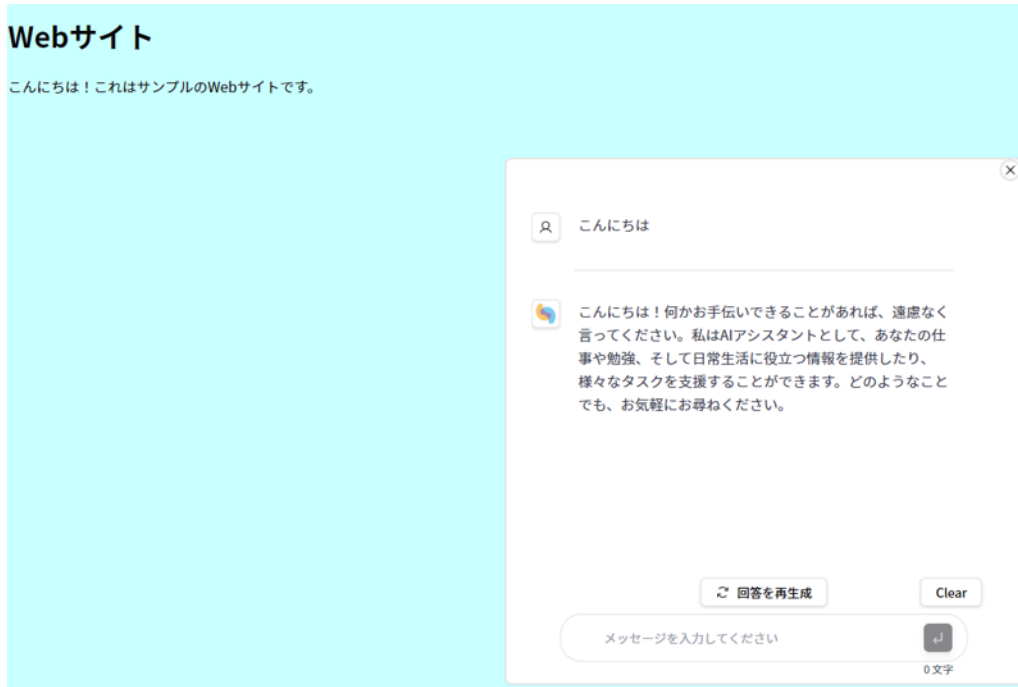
# Webサイト

こんにちは！これはサンプルのWebサイトです。

こんにちは

こんにちは！何かお手伝いできることがあれば、遠慮なく言ってください。私はAIアシスタントとして、あなたの仕事や勉強、そして日常生活に役立つ情報を提供したり、様々なタスクを支援することができます。どのようなことでも、お気軽にお尋ねください。

回答を再生成

Clear

メッセージを入力してください

0文字